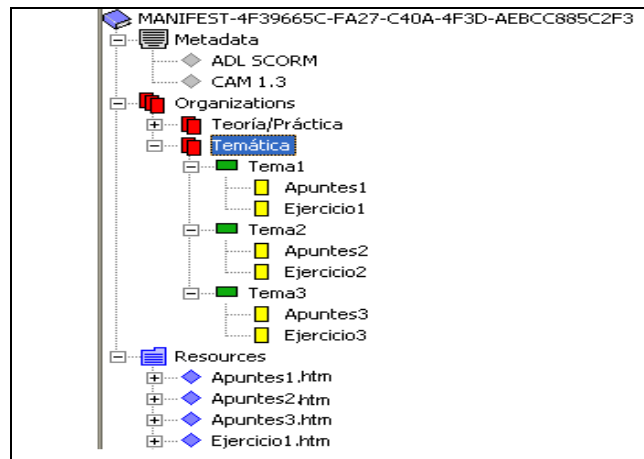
MANIFEST-4F39665C-FA27-C40A-4F3D-AEBCC885C2F3
Metadata
ADL SCORM
CAM 1.3
Organizations
Teoría/Práctica
Temática
Tema1
Apuntes1
Ejercicio1
Tema2
Apuntes2
Ejercicio2
Tema3
Apuntes3
Ejercicio3
Resources
Apuntes1.htm
Apuntes2.htm
Apuntes3.htm
Ejercicio1.htm